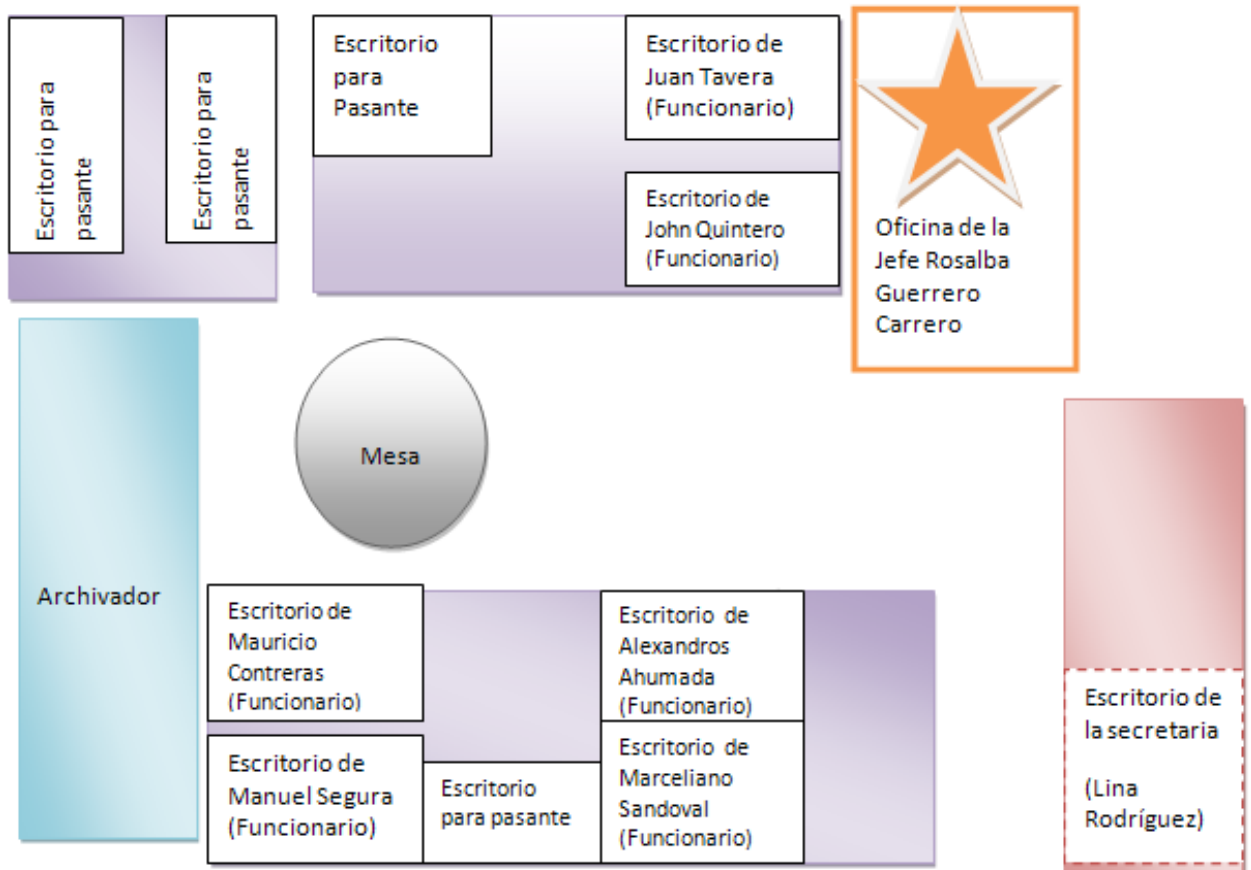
Escritorio para pasante

Escritorio para pasante

Escritorio para Pasante

Escritorio de Juan Tavera (Funcionario)

Escritorio de John Quintero (Funcionario)

Oficina de la Jefe Rosalba Guerrero Carrero

Mesa

Archivador

Escritorio de Mauricio Contreras (Funcionario)

Escritorio de Alexandros Ahumada (Funcionario)

Escritorio de Manuel Segura (Funcionario)

Escritorio para pasante

Escritorio de Marceliano Sandoval (Funcionario)

Escritorio de la secretaria

(Lina Rodríguez)